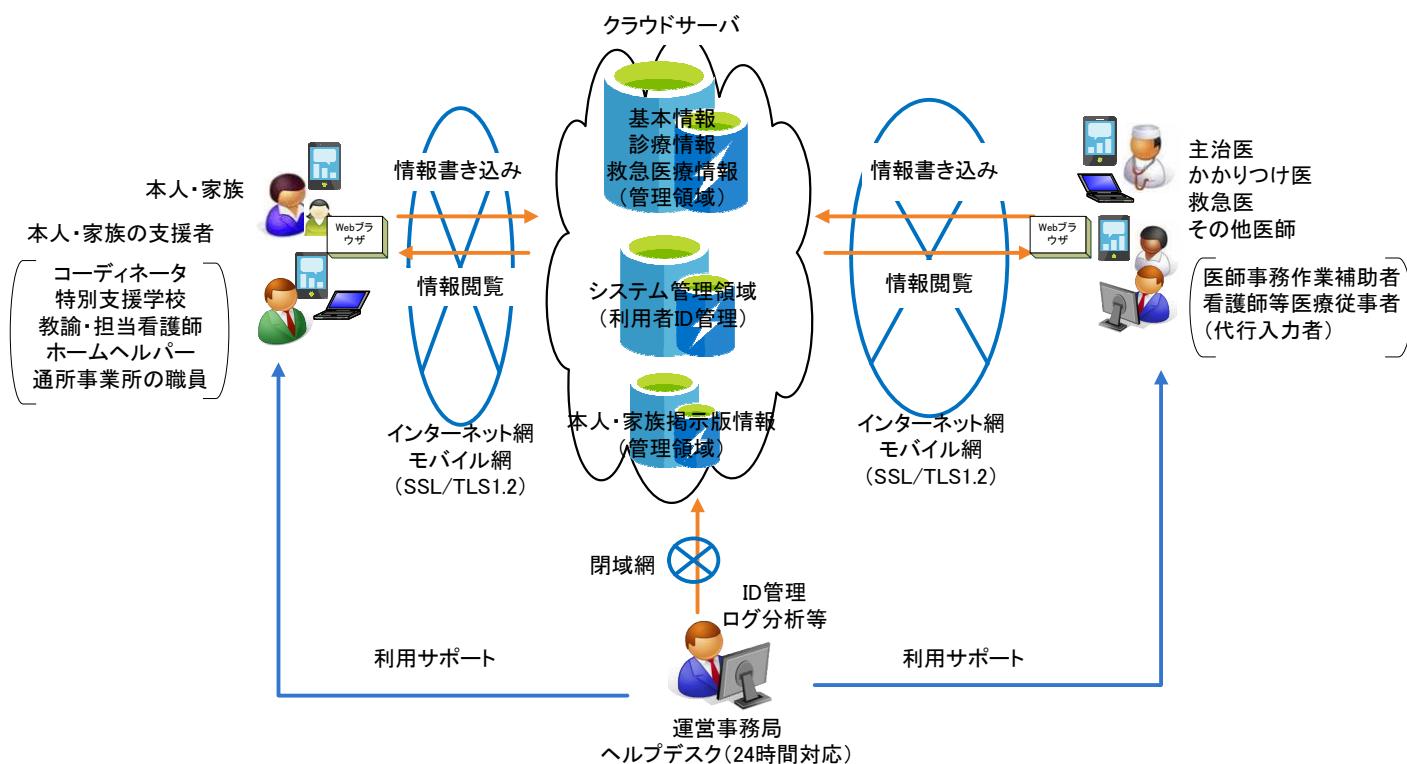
クラウドサーバ

基本情報
診療情報
救急医療情報
（管理領域）

システム管理領域
（利用者ID管理）

本人・家族掲示版情報
（管理領域）

本人・家族

本人・家族の支援者

コーディネータ
特別支援学校
教諭・担当看護師
ホームヘルパー
通所事業所の職員

Webブラウザ

情報書き込み

情報閲覧

インターネット網
モバイル網
（SSL/TLS1.2）

情報書き込み

情報閲覧

インターネット網
モバイル網
（SSL/TLS1.2）

Webブラウザ

主治医
かかりつけ医
救急医
その他医師

医師事務作業補助者
看護師等医療従事者
（代行入力者）

閉域網

ID管理
ログ分析等

利用サポート

利用サポート

運営事務局
ヘルプデスク（24時間対応）